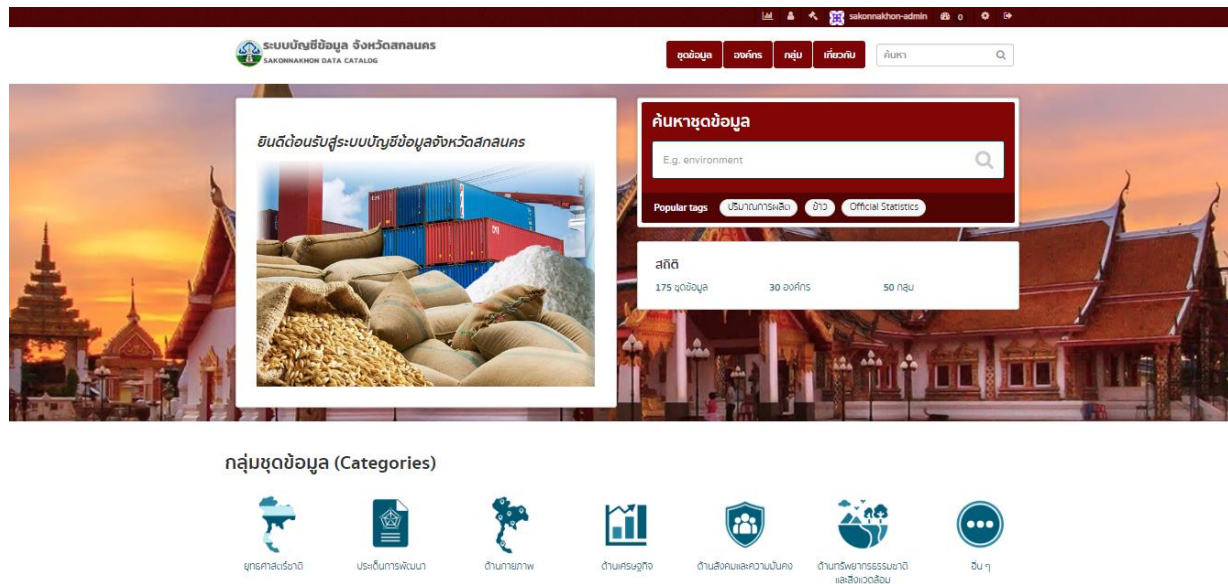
sakonnakhon-admin 0

ระบบบัญชีข้อมูล จังหวัดสกลนคร
SAKONNAKHON DATA CATALOG

ชุดข้อมูล องค์กร กลุ่ม เกี่ยวกับ ค้นหา

ยินดีต้อนรับสู่ระบบบัญชีข้อมูลจังหวัดสกลนคร

ค้นหาชุดข้อมูล
E.g. environment

Popular tags ปริมาณการผลิต ข้าว Official Statistics

สถิติ
175 ชุดข้อมูล 30 องค์กร 50 กลุ่ม

กลุ่มชุดข้อมูล (Categories)

ยุทธศาสตร์ชาติ ประเด็นการพัฒนา ด้านกายภาพ ด้านเศรษฐกิจ ด้านสังคมและความมั่นคง ด้านทรัพยากรธรรมชาติและสิ่งแวดล้อม อื่น ๆ